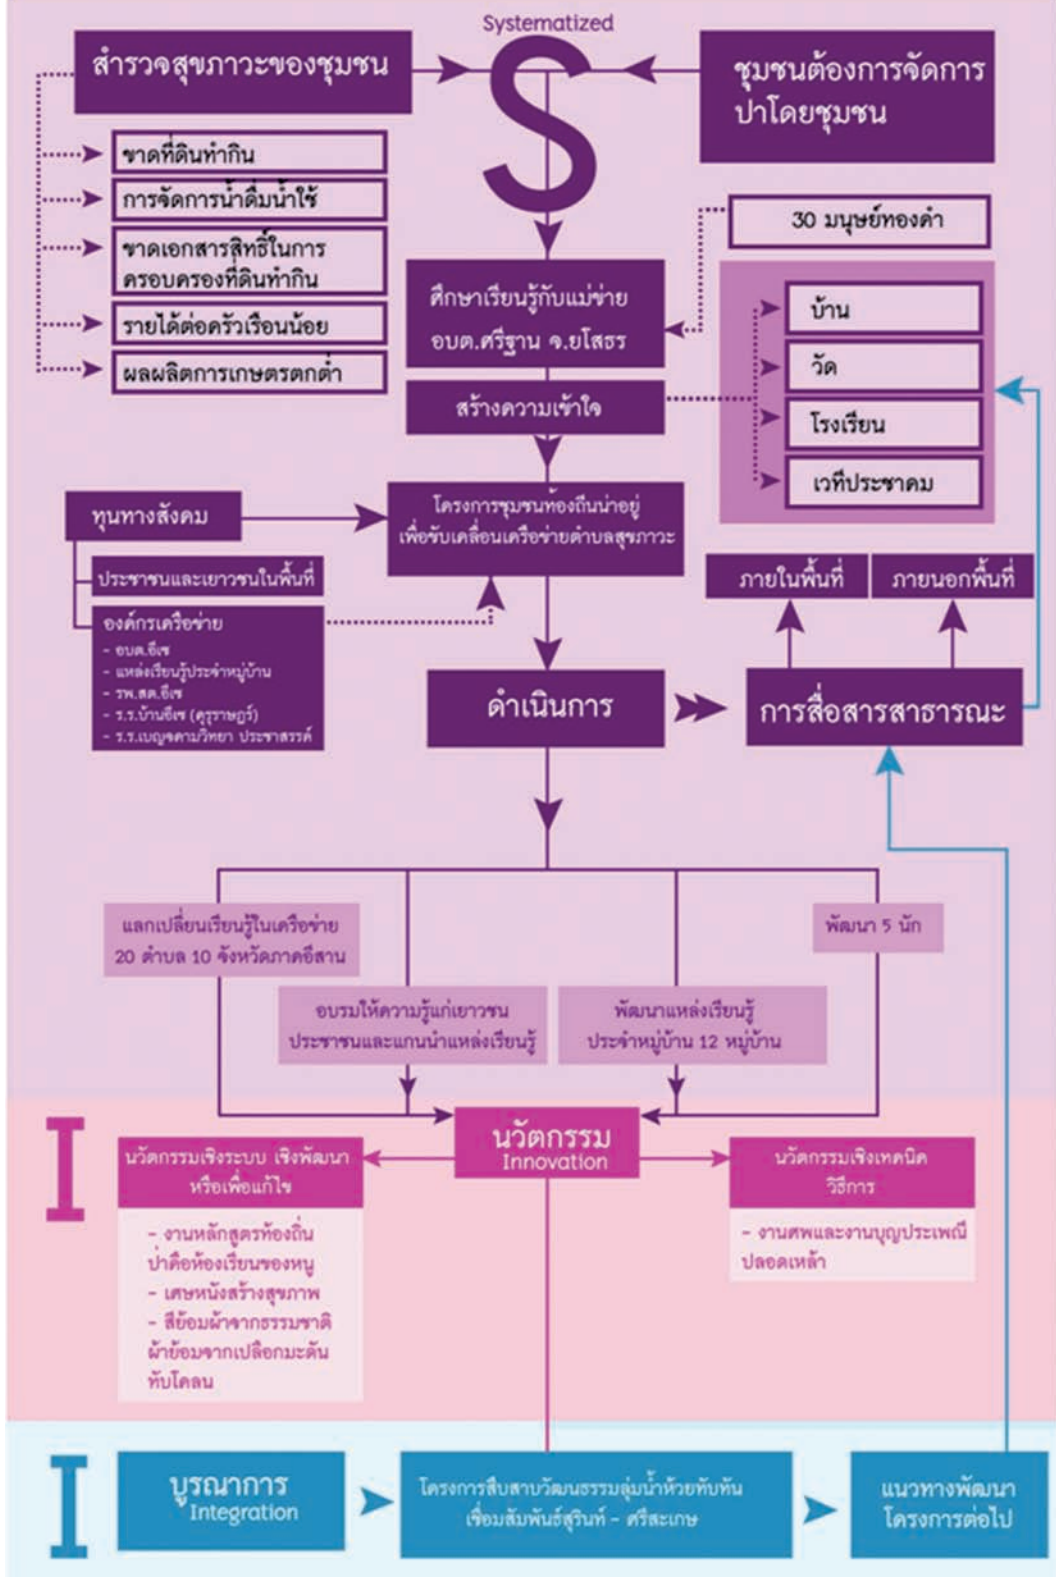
Systematized

S

สำรวจสุขภาวะของชุมชน

ชุมชนต้องการจัดการป่าโดยชุมชน

ขาดที่ดินทำกิน

การจัดการน้ำดื่มน้ำใช้

ขาดเอกสารสิทธิ์ในการครอบครองที่ดินทำกิน

รายได้ต่อครัวเรือนน้อย

ผลผลิตการเกษตรตกต่ำ

30 มนุษย์ทองคำ

ศึกษาเรียนรู้กับแม่ข่าย อบต.ศรีฐาน จ.ยโสธร

บ้าน

วัด

โรงเรียน

เวทีประชาคม

สร้างความเข้าใจ

ทุนทางสังคม

โครงการชุมชนท้องถิ่นน่าอยู่ เพื่อขับเคลื่อนเครือข่ายตำบลสุขภาวะ

ประชาชนและเยาวชนในพื้นที่

องค์กรเครือข่าย
- อบต.อีเซ
- แหล่งเรียนรู้ประจำหมู่บ้าน
- รพ.สต.อีเซ
- ร.ร.บ้านอีเซ (คุรุราษฎร์)
- ร.ร.เบญจคามวิทยา ประชาสรรค์

ภายในพื้นที่

ภายนอกพื้นที่

ดำเนินการ

การสื่อสารสาธารณะ

แลกเปลี่ยนเรียนรู้ในเครือข่าย 20 ตำบล 10 จังหวัดภาคอีสาน

พัฒนา 5 นัก

อบรมให้ความรู้แก่เยาวชน ประชาชนและแกนนำแหล่งเรียนรู้

พัฒนาแหล่งเรียนรู้ประจำหมู่บ้าน 12 หมู่บ้าน

I

นวัตกรรม
Innovation

นวัตกรรมเชิงระบบ เชิงพัฒนา หรือเพื่อแก้ไข

- งานหลักสูตรท้องถิ่น ป่าคือห้องเรียนของหนู
- เสษหนังสร้างสุขภาพ
- สีย้อมผ้าจากธรรมชาติ ผ้าย้อมจากเปลือกมะดัน ทับโคลน

นวัตกรรมเชิงเทคนิค วิธีการ

- งานศพและงานบุญประเพณีปลอดเหล้า

I

บูรณาการ
Integration

โครงการสืบสานวัฒนธรรมลุ่มน้ำห้วยทับทัน เชื่อมสัมพันธ์สุรินทร์ - ศรีสะเกษ

แนวทางพัฒนาโครงการต่อไป